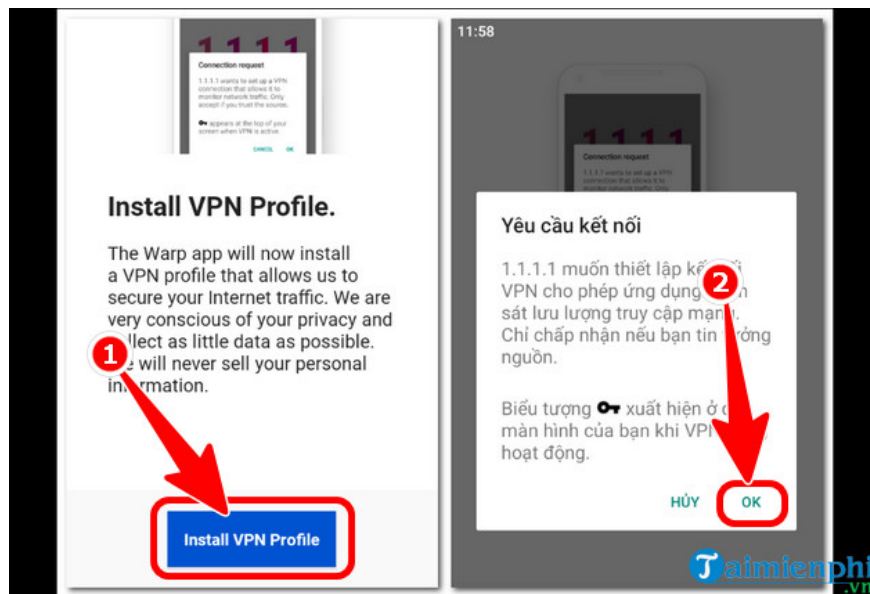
1 1 1 1

Connection request

1.1.1.1 wants to set up a VPN connection that allows it to monitor network traffic. Only accept if you trust the source.

appears at the top of your screen when VPN is active.

CANCEL OK

Install VPN Profile.

The Warp app will now install a VPN profile that allows us to secure your Internet traffic. We are very conscious of your privacy and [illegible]llect as little data as possible. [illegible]e will never sell your personal in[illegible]rmation.

1

Install VPN Profile

11:58

1 1 1 1

Connection request

1.1.1.1 wants to set up a VPN connection that allows it to monitor network traffic.

Yêu cầu kết nối

1.1.1.1 muốn thiết lập kế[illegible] VPN cho phép ứng dụng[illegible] sát lưu lượng truy cập mạn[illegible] Chỉ chấp nhận nếu bạn tin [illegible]ởng nguồn.

2

Biểu tượng xuất hiện ở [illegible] màn hình của bạn khi VP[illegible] hoạt động.

HỦY OK

Taimienphi .vn